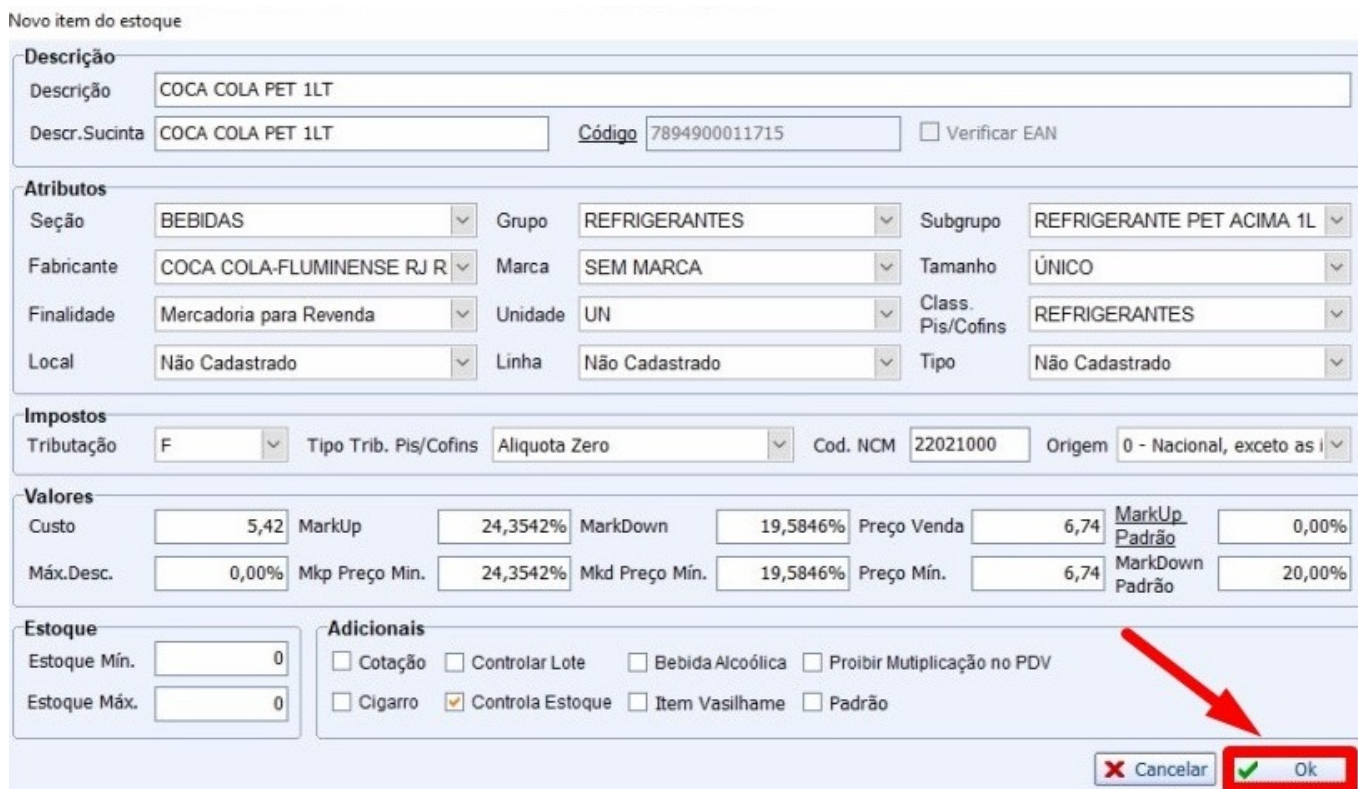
Novo item do estoque

Descrição

Descrição COCA COLA PET 1LT

Descr.Sucinta COCA COLA PET 1LT

Código 7894900011715

Verificar EAN

Atributos

Seção BEBIDAS

Grupo REFRIGERANTES

Subgrupo REFRIGERANTE PET ACIMA 1L

Fabricante COCA COLA-FLUMINENSE RJ R

Marca SEM MARCA

Tamanho ÚNICO

Finalidade Mercadoria para Revenda

Unidade UN

Class. Pis/Cofins REFRIGERANTES

Local Não Cadastrado

Linha Não Cadastrado

Tipo Não Cadastrado

Impostos

Tributação F

Tipo Trib. Pis/Cofins Aliquota Zero

Cod. NCM 22021000

Origem 0 - Nacional, exceto as i

Valores

Custo 5,42

MarkUp 24,3542%

MarkDown 19,5846%

Preço Venda 6,74

MarkUp Padrão 0,00%

Máx.Desc. 0,00%

Mkp Preço Min. 24,3542%

Mkd Preço Mín. 19,5846%

Preço Mín. 6,74

MarkDown Padrão 20,00%

Estoque

Estoque Mín. 0

Estoque Máx. 0

Adicionais

Cotação

Controlar Lote

Bebida Alcoólica

Proibir Mutiplicação no PDV

Cigarro

Controla Estoque

Item Vasilhame

Padrão

Cancelar

Ok